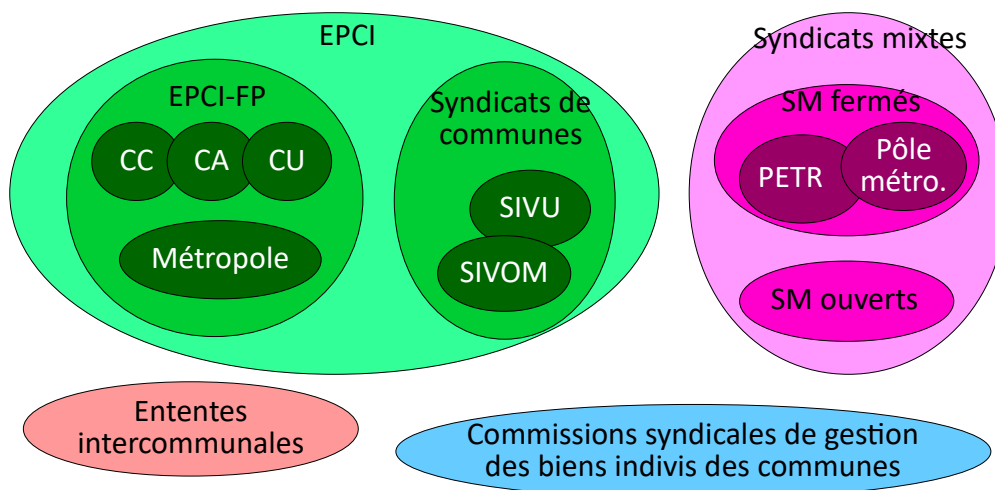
EPCI

EPCI-FP

CC

CA

CU

Métropole

Syndicats de communes

SIVU

SIVOM

Syndicats mixtes

SM fermés

PETR

Pôle métro.

SM ouverts

Ententes intercommunales

Commissions syndicales de gestion des biens indivis des communes